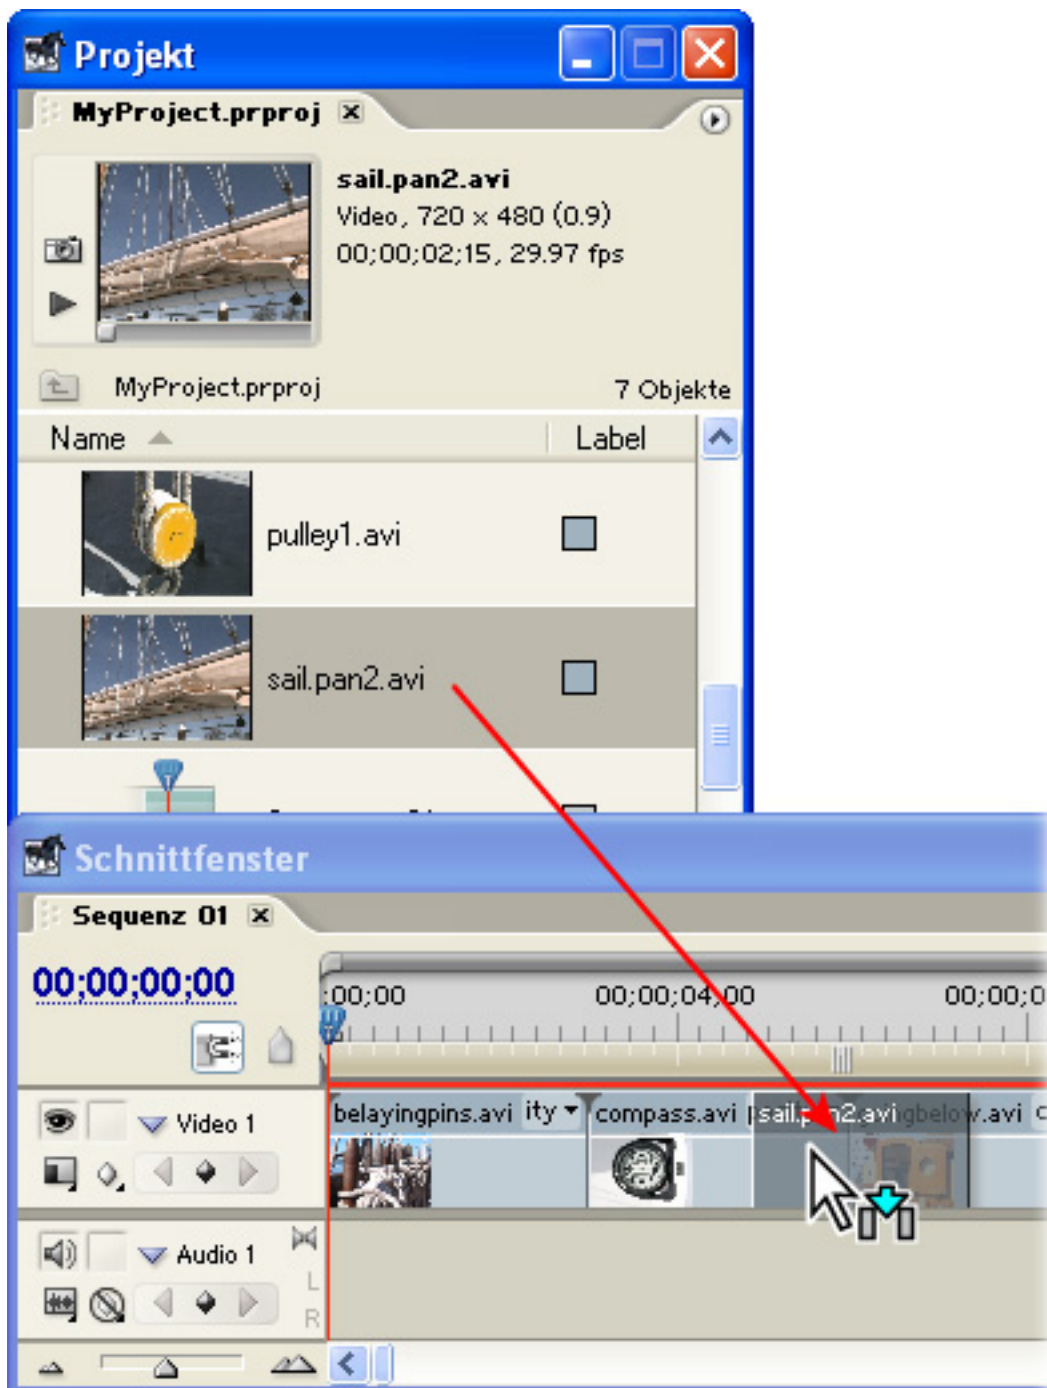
Projekt

MyProject.prproj

sail.pan2.avi
Video, 720 x 480 (0.9)
00;00;02;15, 29.97 fps

MyProject.prproj

7 Objekte

Name

Label

pulley1.avi

sail.pan2.avi

Schnittfenster

Sequenz 01

00;00;00;00

:00;00

00;00;04;00

00;00;0

Video 1

belayingpins.avi

ity

compass.avi

sail.p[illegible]n2.avi

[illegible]gbelo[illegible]v.avi

Audio 1

L

R